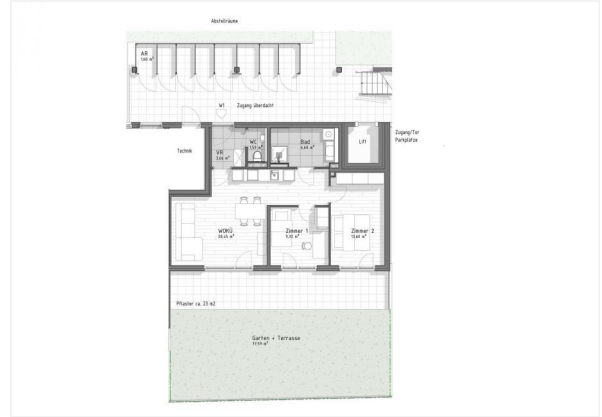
Abstellräume

AR
1.60 m²

W1 Zugang überdacht

Zugang/Tor
Parkplätze

Technik

WC
1.51 m²

VR
3.04 m²

Bad
4.65 m²

Lift

WOKÜ
28.65 m²

Zimmer 1
9.92 m²

Zimmer 2
10.65 m²

Pflaster ca. 23 m2

Garten + Terrasse
77.79 m²